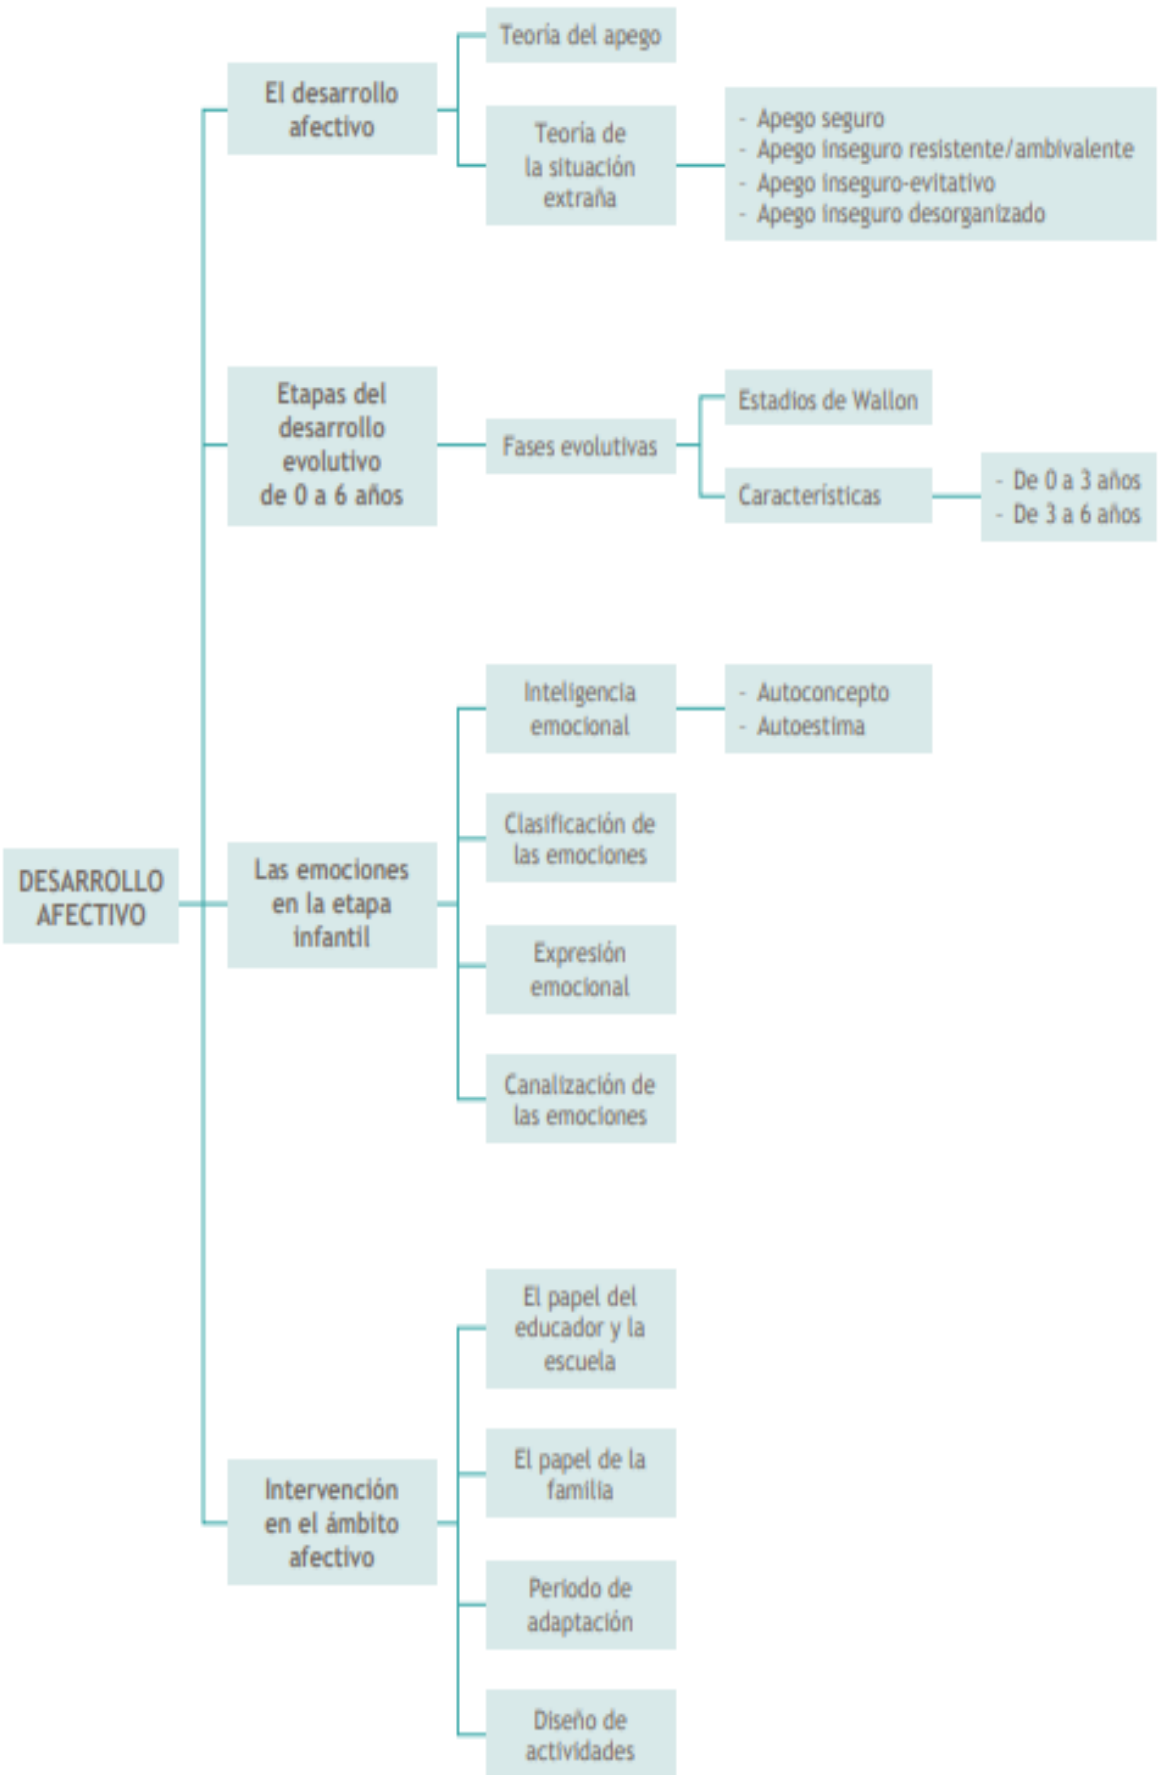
DESARROLLO AFECTIVO

El desarrollo afectivo

Teoría del apego

Teoría de la situación extraña

- Apego seguro
- Apego inseguro resistente/ambivalente
- Apego inseguro-evitativo
- Apego inseguro desorganizado

Etapas del desarrollo evolutivo de 0 a 6 años

Fases evolutivas

Estadios de Wallon

Características

- De 0 a 3 años
- De 3 a 6 años

Las emociones en la etapa infantil

Inteligencia emocional

- Autoconcepto
- Autoestima

Clasificación de las emociones

Expresión emocional

Canalización de las emociones

Intervención en el ámbito afectivo

El papel del educador y la escuela

El papel de la familia

Periodo de adaptación

Diseño de actividades